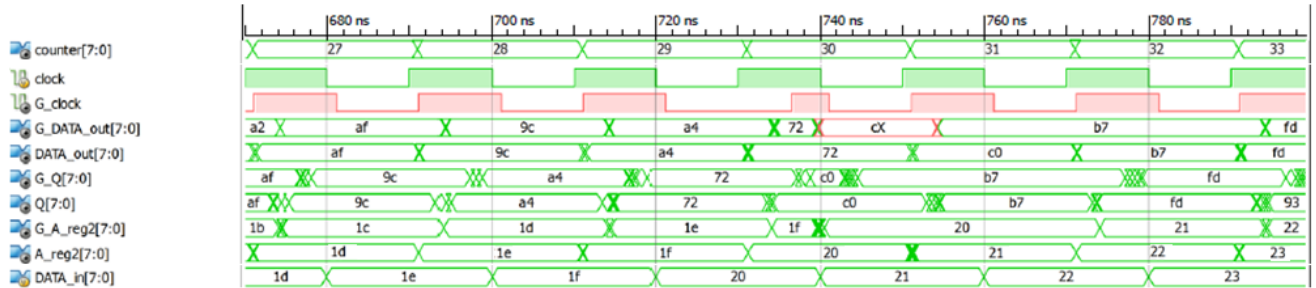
680 ns | 700 ns | 720 ns | 740 ns | 760 ns | 780 ns

counter[7:0] 27 28 29 30 31 32 33
clock
G_clock
G_DATA_out[7:0] a2 af 9c a4 72 cX b7 fd
DATA_out[7:0] af 9c a4 72 c0 b7 fd
G_Q[7:0] af 9c a4 72 c0 b7 fd
Q[7:0] af 9c a4 72 c0 b7 fd 93
G_A_reg2[7:0] 1b 1c 1d 1e 1f 20 21 22
A_reg2[7:0] 1d 1e 1f 20 21 22 23
DATA_in[7:0] 1d 1e 1f 20 21 22 23